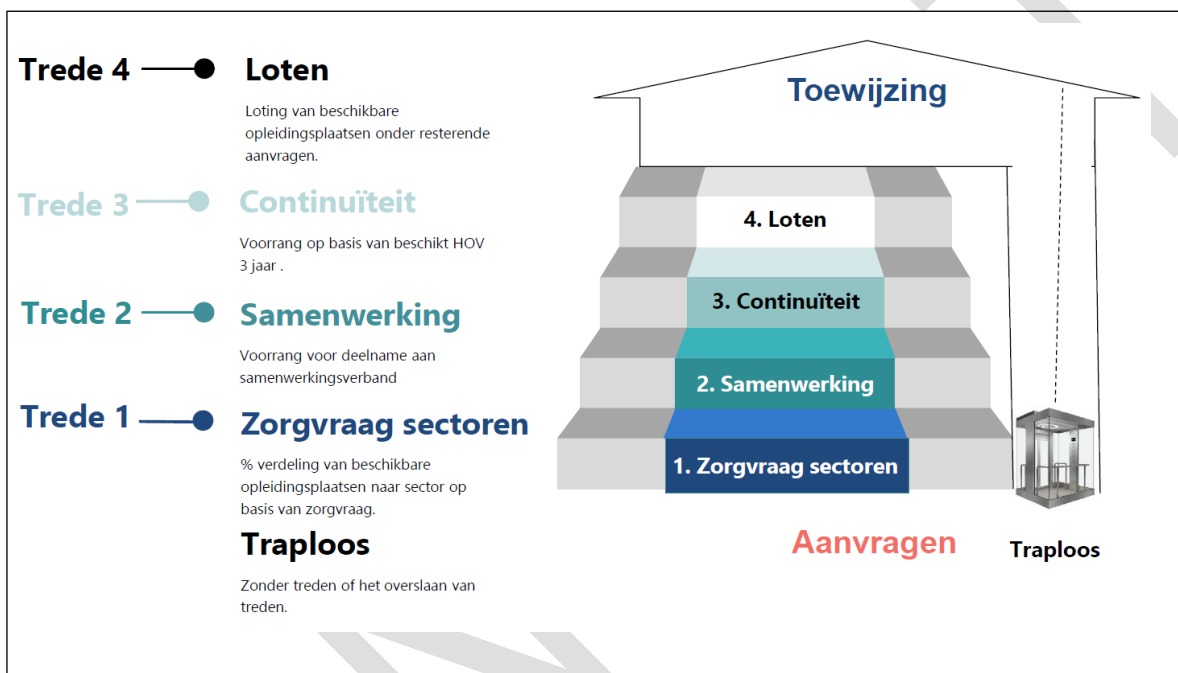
Trede 4

Loten

Loting van beschikbare opleidingsplaatsen onder resterende aanvragen.

Trede 3

Continuïteit

Voorrang op basis van beschikt HOV 3 jaar .

Trede 2

Samenwerking

Voorrang voor deelname aan samenwerkingsverband

Trede 1

Zorgvraag sectoren

% verdeling van beschikbare opleidingsplaatsen naar sector op basis van zorgvraag.

Traploos

Zonder treden of het overslaan van treden.

Toewijzing

4. Loten

3. Continuïteit

2. Samenwerking

1. Zorgvraag sectoren

Aanvragen

Traploos